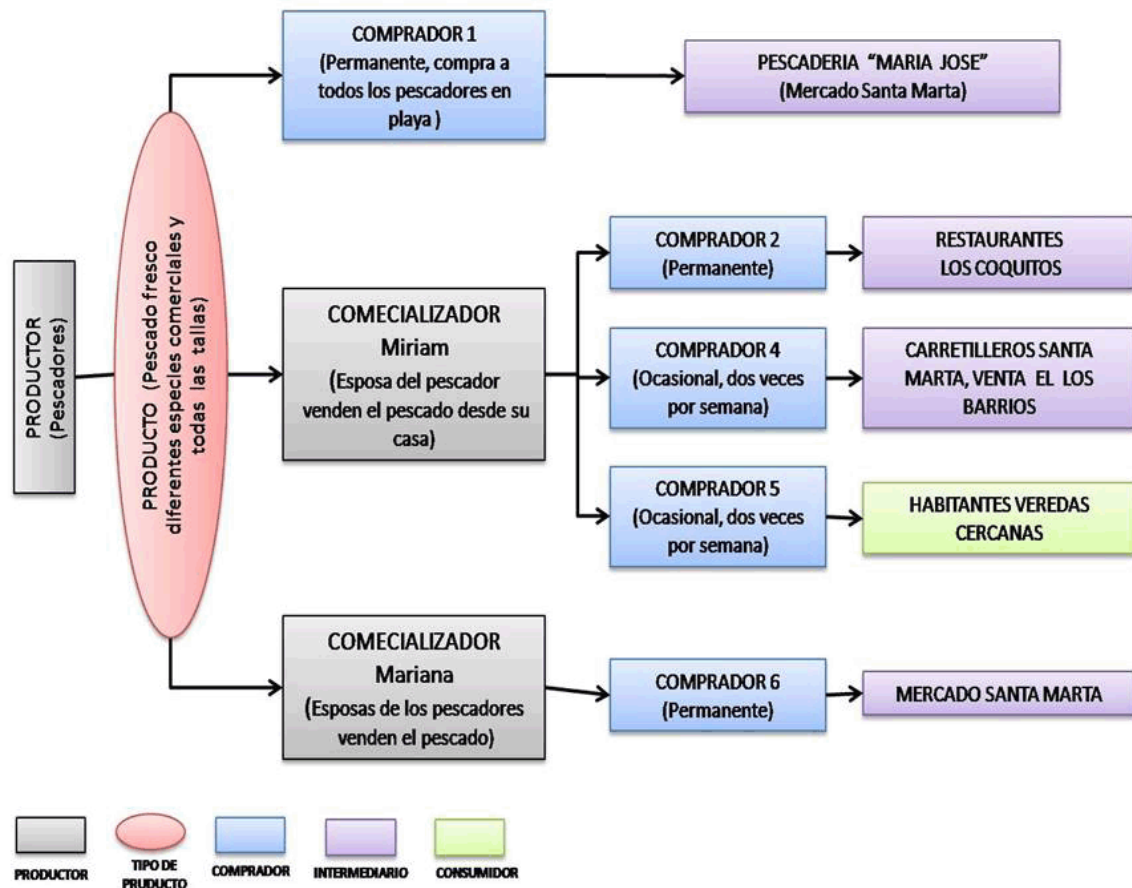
PRODUCTOR (Pescadores)

PRODUCTO (Pescado fresco diferentes especies comerciales y todas las tallas)

COMPRADOR 1 (Permanente, compra a todos los pescadores en playa )

PESCADERIA "MARIA JOSE" (Mercado Santa Marta)

COMECIALIZADOR Miriam (Esposa del pescador venden el pescado desde su casa)

COMPRADOR 2 (Permanente)

RESTAURANTES LOS COQUITOS

COMPRADOR 4 (Ocasional, dos veces por semana)

CARRETILLEROS SANTA MARTA, VENTA EL LOS BARRIOS

COMPRADOR 5 (Ocasional, dos veces por semana)

HABITANTES VEREDAS CERCANAS

COMECIALIZADOR Mariana (Esposas de los pescadores venden el pescado)

COMPRADOR 6 (Permanente)

MERCADO SANTA MARTA

PRODUCTOR

TIPO DE PRUDUCTO

COMPRADOR

INTERMEDIARIO

CONSUMIDOR